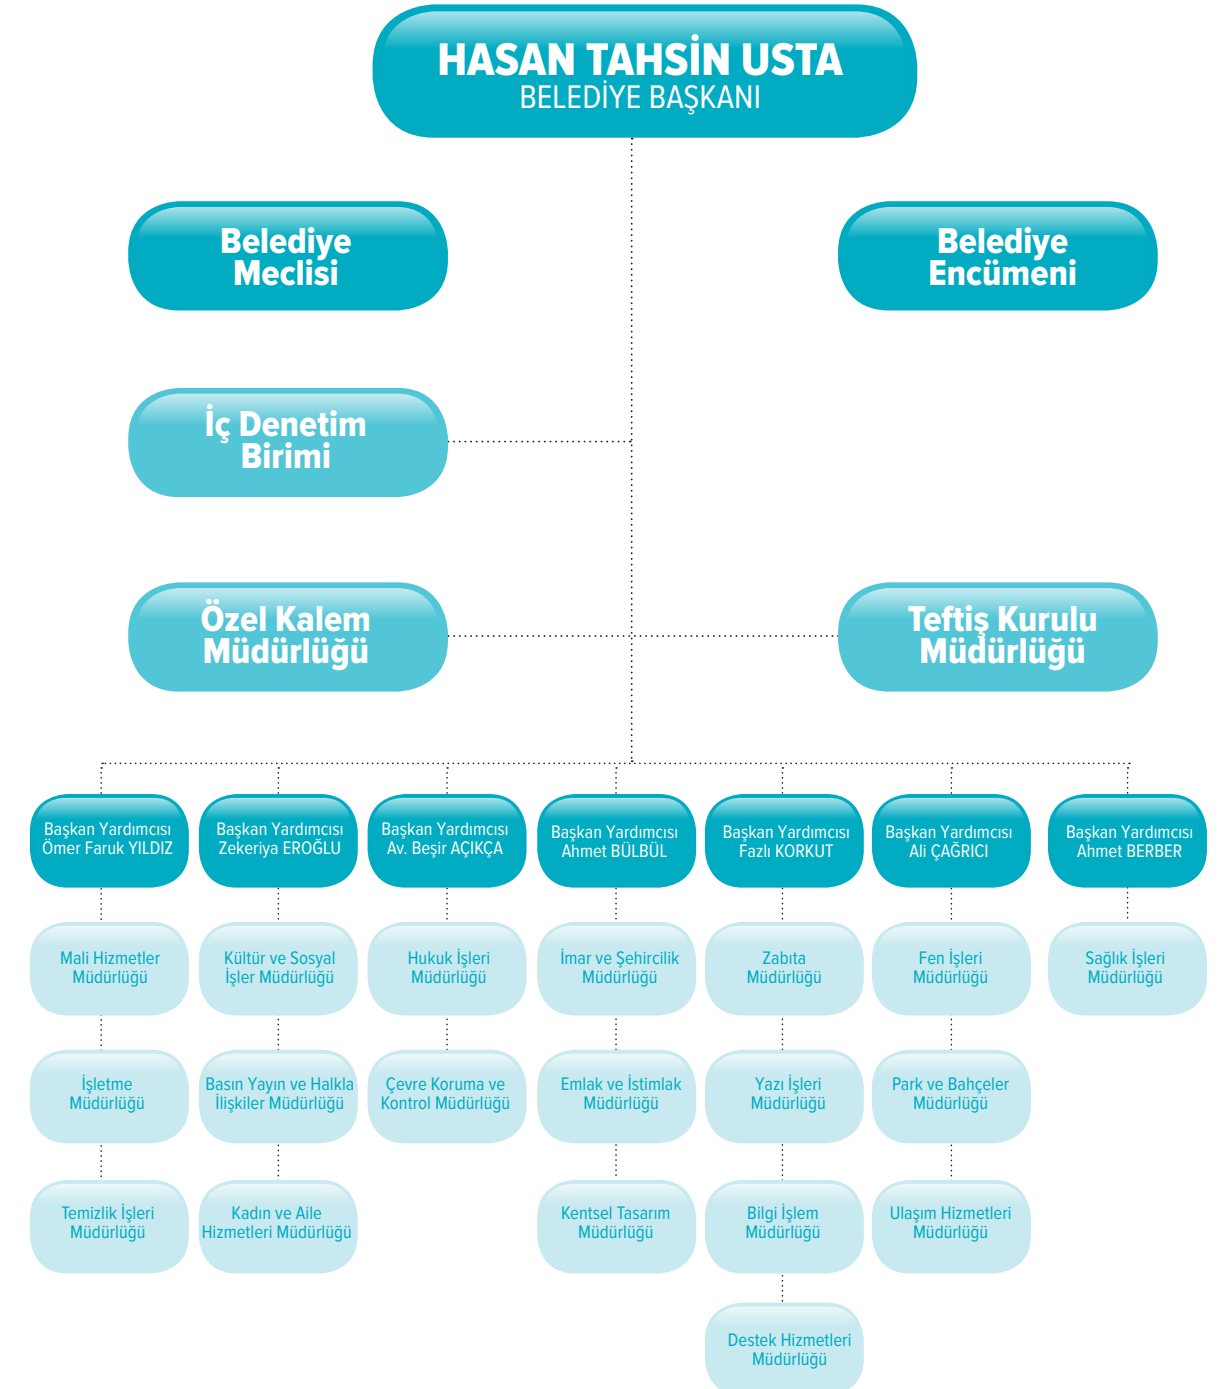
HASAN TAHSİN USTA
BELEDİYE BAŞKANI

Belediye Meclisi

Belediye Encümeni

İç Denetim Birimi

Özel Kalem Müdürlüğü

Teftiş Kurulu Müdürlüğü

Başkan Yardımcısı Ömer Faruk YILDIZ

Mali Hizmetler Müdürlüğü

İşletme Müdürlüğü

Temizlik İşleri Müdürlüğü

Başkan Yardımcısı Zekeriya EROĞLU

Kültür ve Sosyal İşler Müdürlüğü

Basın Yayın ve Halkla İlişkiler Müdürlüğü

Kadın ve Aile Hizmetleri Müdürlüğü

Başkan Yardımcısı Av. Beşir AÇIKÇA

Hukuk İşleri Müdürlüğü

Çevre Koruma ve Kontrol Müdürlüğü

Başkan Yardımcısı Ahmet BÜLBÜL

İmar ve Şehircilik Müdürlüğü

Emlak ve İstimlak Müdürlüğü

Kentsel Tasarım Müdürlüğü

Başkan Yardımcısı Fazlı KORKUT

Zabıta Müdürlüğü

Yazı İşleri Müdürlüğü

Bilgi İşlem Müdürlüğü

Destek Hizmetleri Müdürlüğü

Başkan Yardımcısı Ali ÇAĞRICI

Fen İşleri Müdürlüğü

Park ve Bahçeler Müdürlüğü

Ulaşım Hizmetleri Müdürlüğü

Başkan Yardımcısı Ahmet BERBER

Sağlık İşleri Müdürlüğü